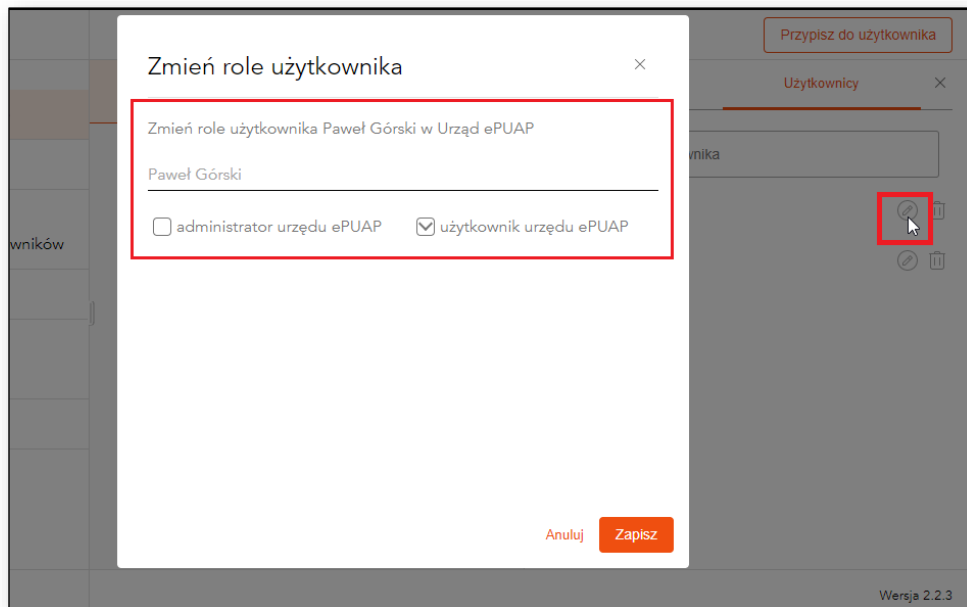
Przypisz do użytkownika

Zmień role użytkownika

×

Użytkownicy

×

Zmień role użytkownika Paweł Górski w Urząd ePUAP

nika

Paweł Górski

administrator urzędu ePUAP

użytkownik urzędu ePUAP

wników

Anuluj

Zapisz

Wersja 2.2.3